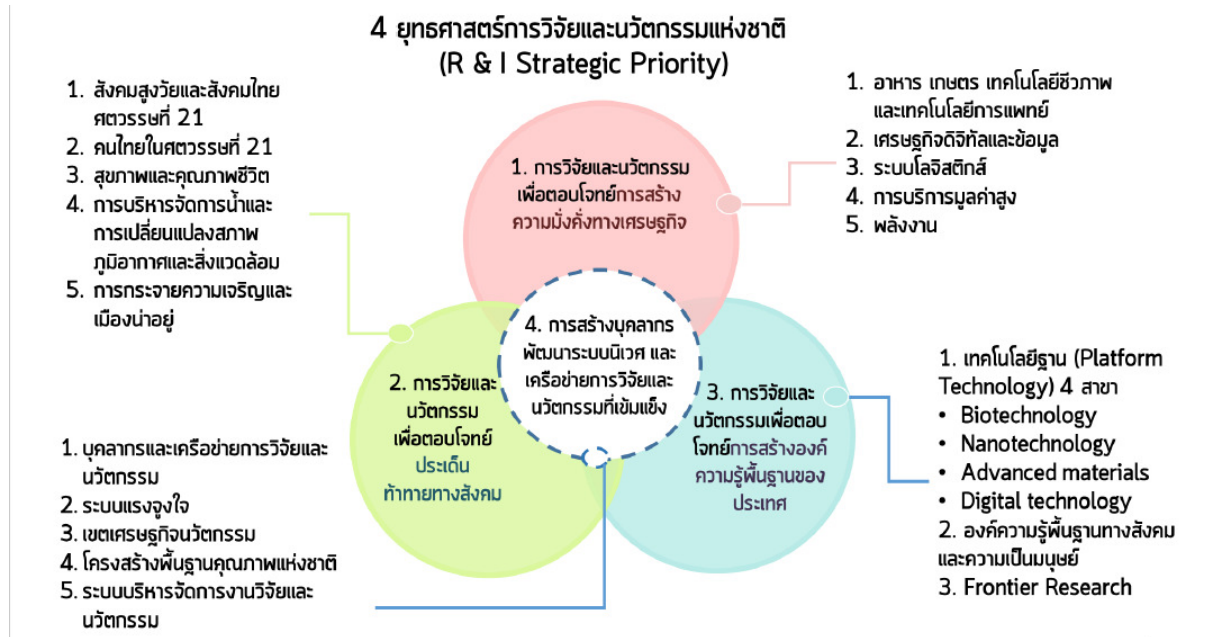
4 ยุทธศาสตร์การวิจัยและนวัตกรรมแห่งชาติ
(R & I Strategic Priority)

1. สังคมสูงวัยและสังคมไทยศตวรรษที่ 21
2. คนไทยในศตวรรษที่ 21
3. สุขภาพและคุณภาพชีวิต
4. การบริหารจัดการน้ำและการเปลี่ยนแปลงสภาพภูมิอากาศและสิ่งแวดล้อม
5. การกระจายความเจริญและเมืองน่าอยู่

1. การวิจัยและนวัตกรรมเพื่อตอบโจทย์การสร้างความมั่งคั่งทางเศรษฐกิจ

1. อาหาร เกษตร เทคโนโลยีชีวภาพและเทคโนโลยีการแพทย์
2. เศรษฐกิจดิจิทัลและข้อมูล
3. ระบบโลจิสติกส์
4. การบริการมูลค่าสูง
5. พลังงาน

4. การสร้างบุคลากร พัฒนาระบบนิเวศ และเครือข่ายการวิจัยและนวัตกรรมที่เข้มแข็ง

2. การวิจัยและนวัตกรรมเพื่อตอบโจทย์ประเด็นท้าทายทางสังคม

3. การวิจัยและนวัตกรรมเพื่อตอบโจทย์การสร้างองค์ความรู้พื้นฐานของประเทศ

1. เทคโนโลยีฐาน (Platform Technology) 4 สาขา
• Biotechnology
• Nanotechnology
• Advanced materials
• Digital technology
2. องค์ความรู้พื้นฐานทางสังคมและความเป็นมนุษย์
3. Frontier Research

1. บุคลากรและเครือข่ายการวิจัยและนวัตกรรม
2. ระบบแรงจูงใจ
3. เขตเศรษฐกิจนวัตกรรม
4. โครงสร้างพื้นฐานคุณภาพแห่งชาติ
5. ระบบบริหารจัดการงานวิจัยและนวัตกรรม